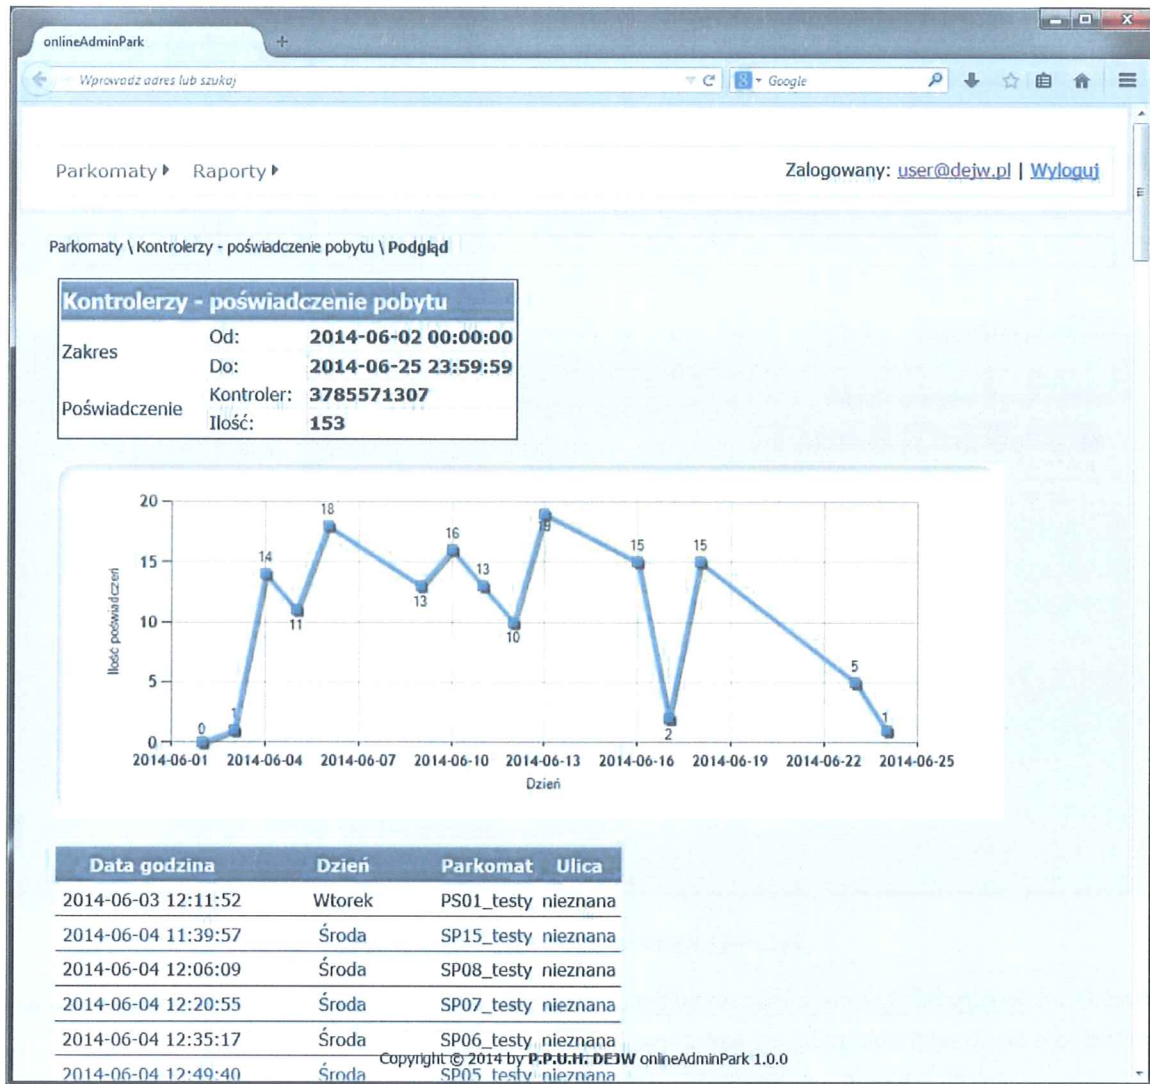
onlineAdminPark

Wprowadź adres lub szukaj

Google

Parkomaty ▸ Raporty ▸

Zalogowany: user@dejw.pl | Wyloguj

Parkomaty \ Kontrolerzy - poświadczenie pobytu \ **Podgląd**

| Kontrolerzy - poświadczenie pobytu | | |
|---|---|---|
| Zakres | Od: | 2014-06-02 00:00:00 |
| | Do: | 2014-06-25 23:59:59 |
| Poświadczenie | Kontroler: | 3785571307 |
| | Ilość: | 153 |

Ilość poświadczeń

0 1 14 11 18 13 16 13 10 19 15 2 15 5 1

0 5 10 15 20

2014-06-01 2014-06-04 2014-06-07 2014-06-10 2014-06-13 2014-06-16 2014-06-19 2014-06-22 2014-06-25

Dzień

| Data godzina | Dzień | Parkomat | Ulica |
|---|---|---|---|
| 2014-06-03 12:11:52 | Wtorek | PS01_testy | nieznana |
| 2014-06-04 11:39:57 | Środa | SP15_testy | nieznana |
| 2014-06-04 12:06:09 | Środa | SP08_testy | nieznana |
| 2014-06-04 12:20:55 | Środa | SP07_testy | nieznana |
| 2014-06-04 12:35:17 | Środa | SP06_testy | nieznana |
| 2014-06-04 12:49:40 | Środa | SP05_testy | nieznana |

Copyright © 2014 by P.P.U.H. DEJW onlineAdminPark 1.0.0